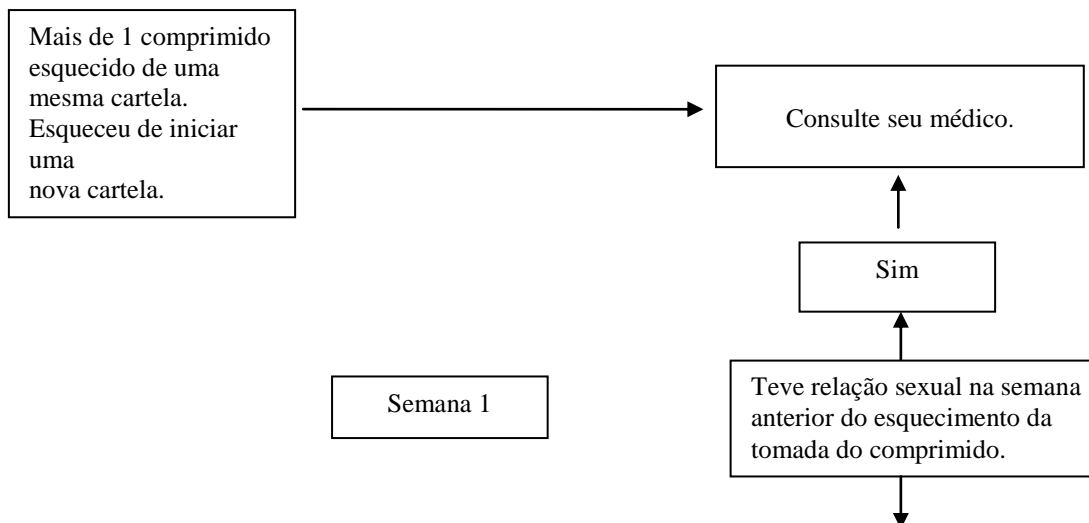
Mais de 1 comprimido esquecido de uma mesma cartela.
Esqueceu de iniciar uma
nova cartela.

Consulte seu médico.

Sim

Semana 1

Teve relação sexual na semana anterior do esquecimento da tomada do comprimido.